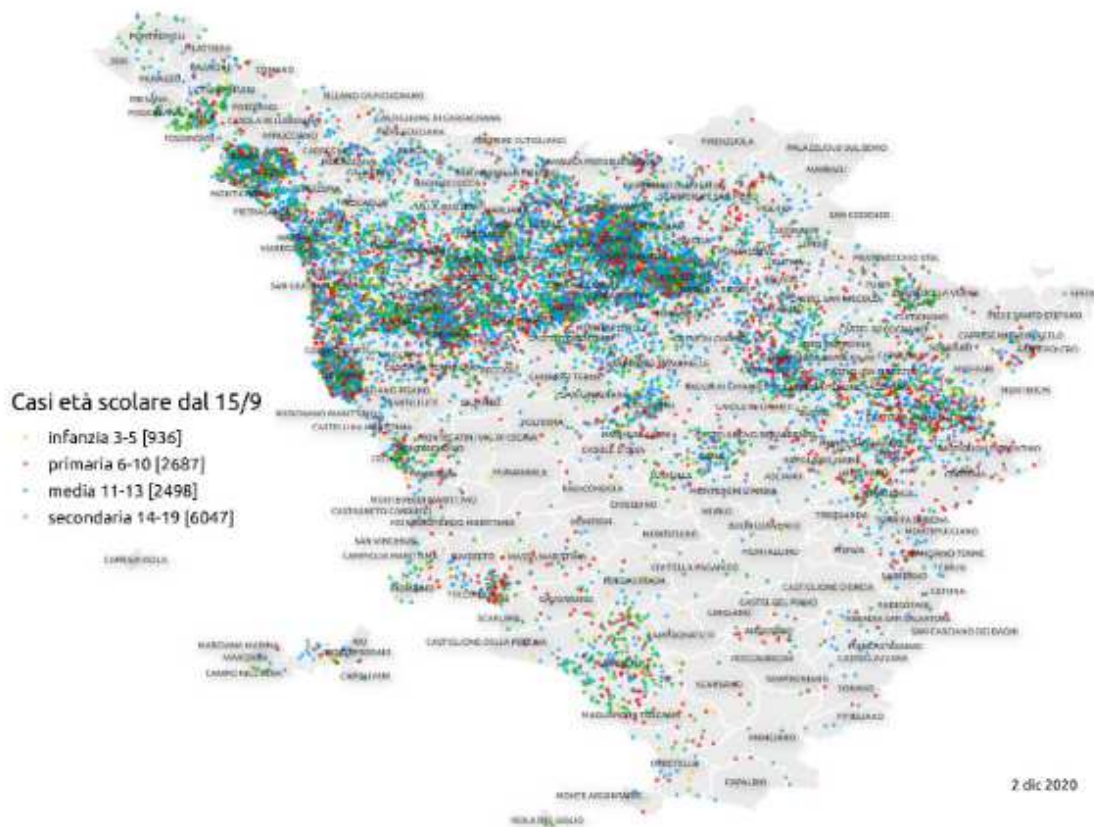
Casi età scolare dal 15/9
infanzia 3-5 [936]
primaria 6-10 [2687]
media 11-13 [2498]
secondaria 14-19 [6047]

PONTREMOLI
FILATTIERA
ZERI
BAGNONE
COMANO
MULAZZO
FIVIZZANO
AULLA
PODENZANA
FOSDINOVO
CASOLA IN LUNIGIANA
MINUCCIANO
SILLANO GIUNCUGNANO
CASTIGLIONE DI GARFAGNANA
PIEVE FOSCIANA
FIRENZUOLA
PALAZZUOLO SUL SENIO
MARRADI
SAN GODENZO
PRATOVECCHIO STIA
MONTIGNOSO
PIETRASANTA
VIAREGGIO
SAN GIULIANO TERME
PIEVE SANTO STEFANO
CAPRESE MICHELANGELO
MONTERCHI
ROSIGNANO MARITTIMO
CASTELLINA MARITTIMA
MONTECATINI VAL DI CECINA
VOLTERRA
POMARANCE
RADICONDOLI
CHIUSDINO
MONTICIANO
MURLO
BUONCONVENTO
TREQUANDA
MONTEPULCIANO
CHIANCIANO TERME
CHIUSI
SAN CASCIANO DEI BAGNI
RADICOFANI
CETONA
CASTAGNETO CARDUCCI
MONTEVERDI MARITTIMO
SAN VINCENZO
CAMPIGLIA MARITTIMA
SUVERETO
MASSA MARITTIMA
ROCCASTRADA
CIVITELLA PAGANICO
CINIGIANO
CASTEL DEL PIANO
CASTIGLIONE D'ORCIA
PIANCASTAGNAIO
ABBADIA SAN SALVATORE
SCARLINO
CASTIGLIONE DELLA PESCAIA
ROCCALBEGNA
SEMPRONIANO
SORANO
PITIGLIANO
SCANSANO
MANCIANO
CAPALBIO
ORBETELLO
MONTE ARGENTARIO
ISOLA DEL GIGLIO
CAPRAIA ISOLA
MARCIANA MARINA
MARCIANA
CAMPO NELL'ELBA
CAPOLIVERI
RIO
PORTOFERRAIO
2 dic 2020